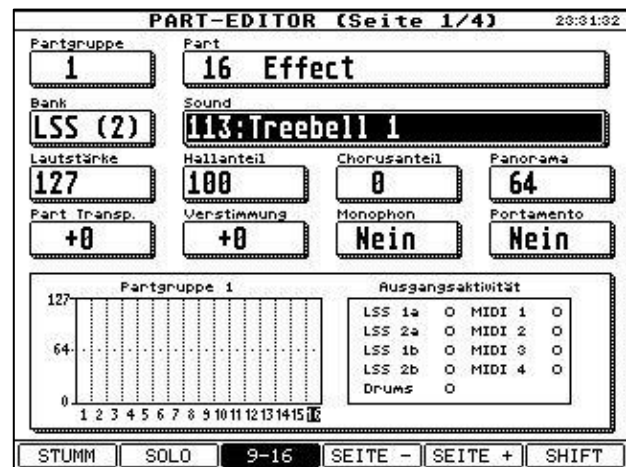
PART-EDITOR (Seite 1/4) 23:31:32

Partgruppe
1

Part
16 Effect

Bank
LSS (2)

Sound
113:Treebell 1

Lautstärke
127

Hallanteil
100

Chorusanteil
0

Panorama
64

Part Transp.
+0

Verstimmung
+0

Monophon
Nein

Portamento
Nein

Partgruppe 1
127
64
0
1 2 3 4 5 6 7 8 9 10 11 12 13 14 15 16

Ausgangsaktivität

| | | | |
|---|---|---|---|
| LSS 1a | O | MIDI 1 | O |
| LSS 2a | O | MIDI 2 | O |
| LSS 1b | O | MIDI 3 | O |
| LSS 2b | O | MIDI 4 | O |
| Drums | O | | |

STUMM | SOLO | 9-16 | SEITE - | SEITE + | SHIFT